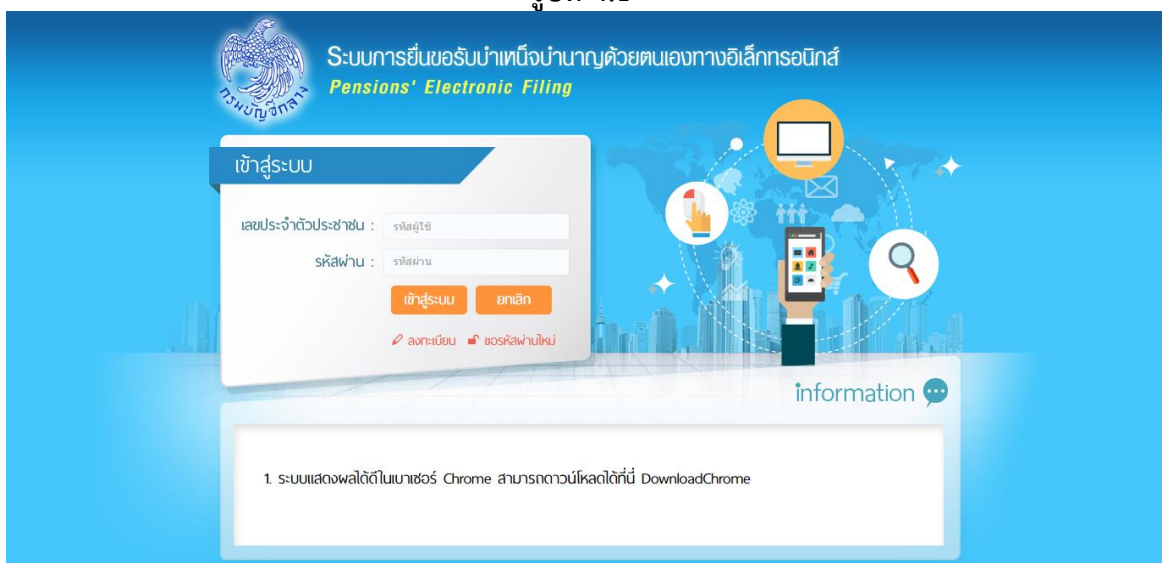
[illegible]

กรมบัญชีกลาง

ระบบการยื่นขอรับบำเหน็จบำนาญด้วยตนเองทางอิเล็กทรอนิกส์

Pensions' Electronic Filing

เข้าสู่ระบบ

เลขประจำตัวประชาชน : รหัสผู้ใช้

รหัสผ่าน : รหัสผ่าน

เข้าสู่ระบบ ยกเลิก

ลงทะเบียน ขอรหัสผ่านใหม่

information

1. ระบบแสดงผลได้ดีในเบาเซอร์ Chrome สามารถดาวน์โหลดได้ที่นี่ DownloadChrome